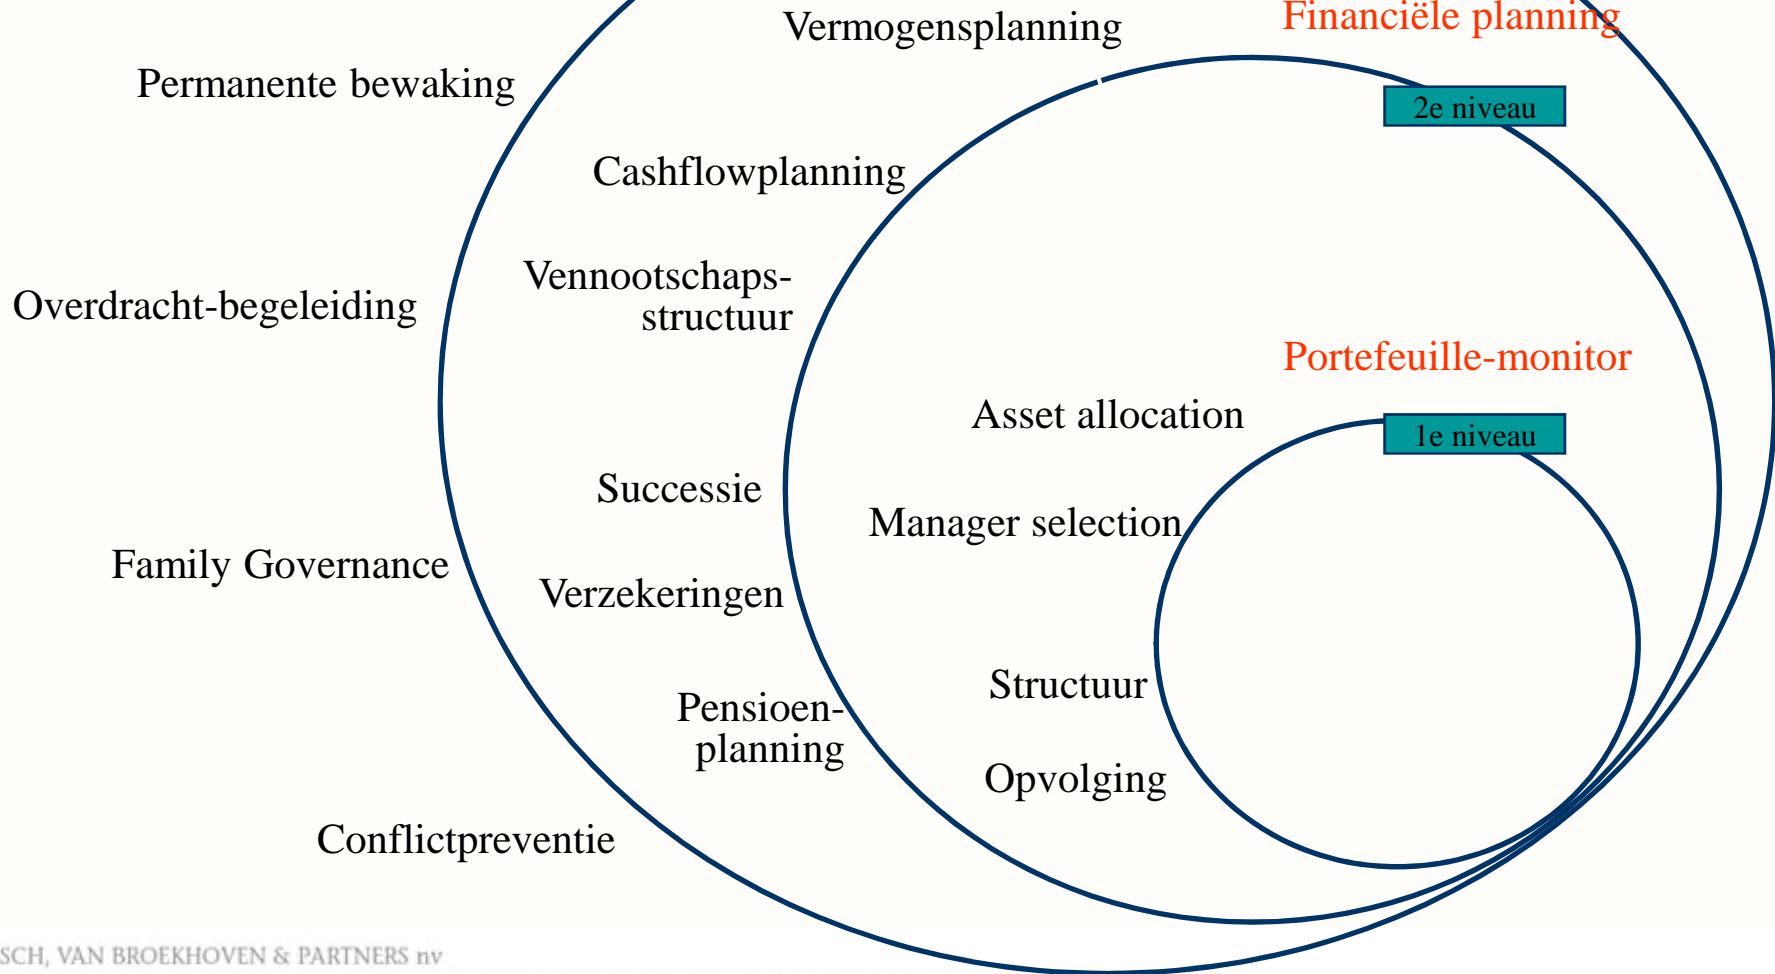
Vermogensplanning

Financiële planning

Permanente bewaking

2e niveau

Cashflowplanning

Vennootschaps-structuur

Overdracht-begeleiding

Portefeuille-monitor

Asset allocation

1e niveau

Successie

Manager selection

Family Governance

Verzekeringen

Structuur

Pensioen-planning

Opvolging

Conflictpreventie

SCH, VAN BROEKHOVEN & PARTNERS nv